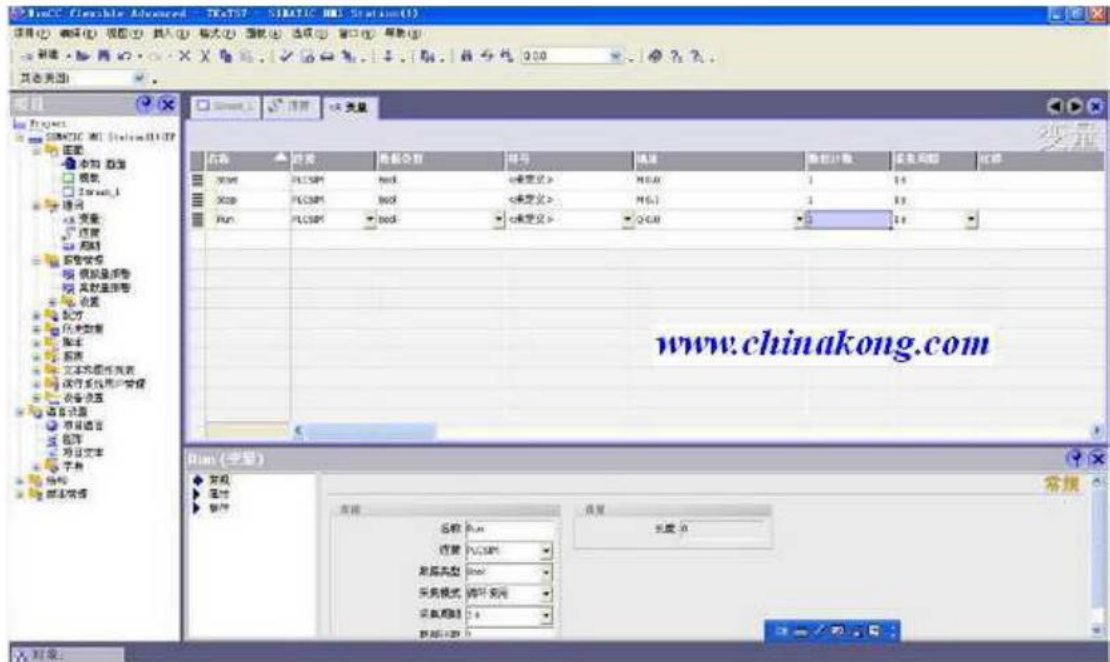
WinCC flexible Advanced - TKxTS7 - SIMATIC HMI Station(1)

项目(P) 编辑(E) 视图(V) 插入(I) 格式(O) 面板(A) 选项(S) 窗口(W) 帮助(H)

新建

项目

Project
SIMATIC HMI Station(1)
画面
添加 画面
模板
Screen_1
通讯
变量
连接
周期
报警管理
模拟量报警
离散量报警
设置
配方
历史数据
脚本
报表
文本和图形列表
运行系统用户管理
设备设置
语言设置
项目语言
图形
项目文本
字典
结构
版本管理

Screen_1 连接 变量

变量

| 名称 | 连接 | 数据类型 | 符号 | 地址 | 数组计数 | 采集周期 | 注释 |
|---|---|---|---|---|---|---|---|
| Start | PLCSIM | Bool | <未定义> | M 0.0 | 1 | 1 s | |
| Stop | PLCSIM | Bool | <未定义> | M 0.1 | 1 | 1 s | |
| Run | PLCSIM | Bool | <未定义> | Q 0.0 | 1 | 1 s | |

www.chinakong.com

Run (变量)

常规
属性
事件

常规

常规
名称 Run
连接 PLCSIM
数据类型 Bool
采集模式 循环使用
采集周期 1 s
数组计数 1

设置
长度 0

对象: